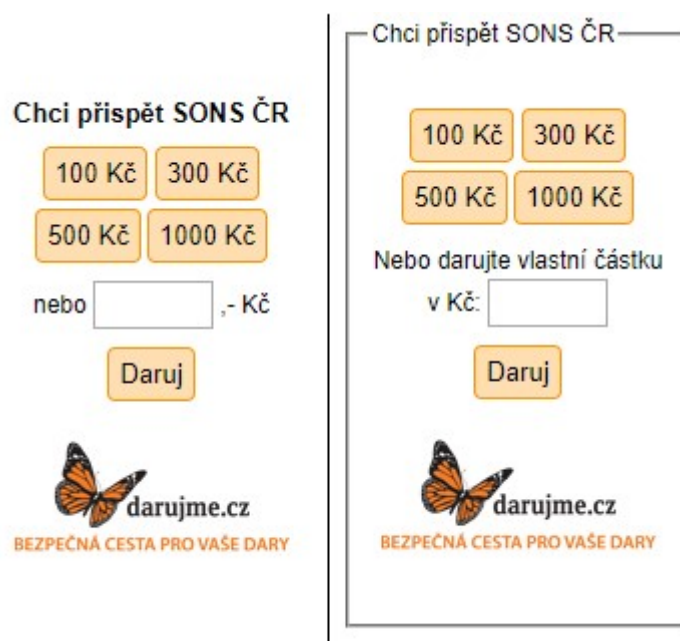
Chci přispět SONS ČR

100 Kč
300 Kč
500 Kč
1000 Kč

nebo ,- Kč

Daruj

darujme.cz
BEZPEČNÁ CESTA PRO VAŠE DARY

Chci přispět SONS ČR

100 Kč
300 Kč
500 Kč
1000 Kč

Nebo darujte vlastní částku v Kč:

Daruj

darujme.cz
BEZPEČNÁ CESTA PRO VAŠE DARY